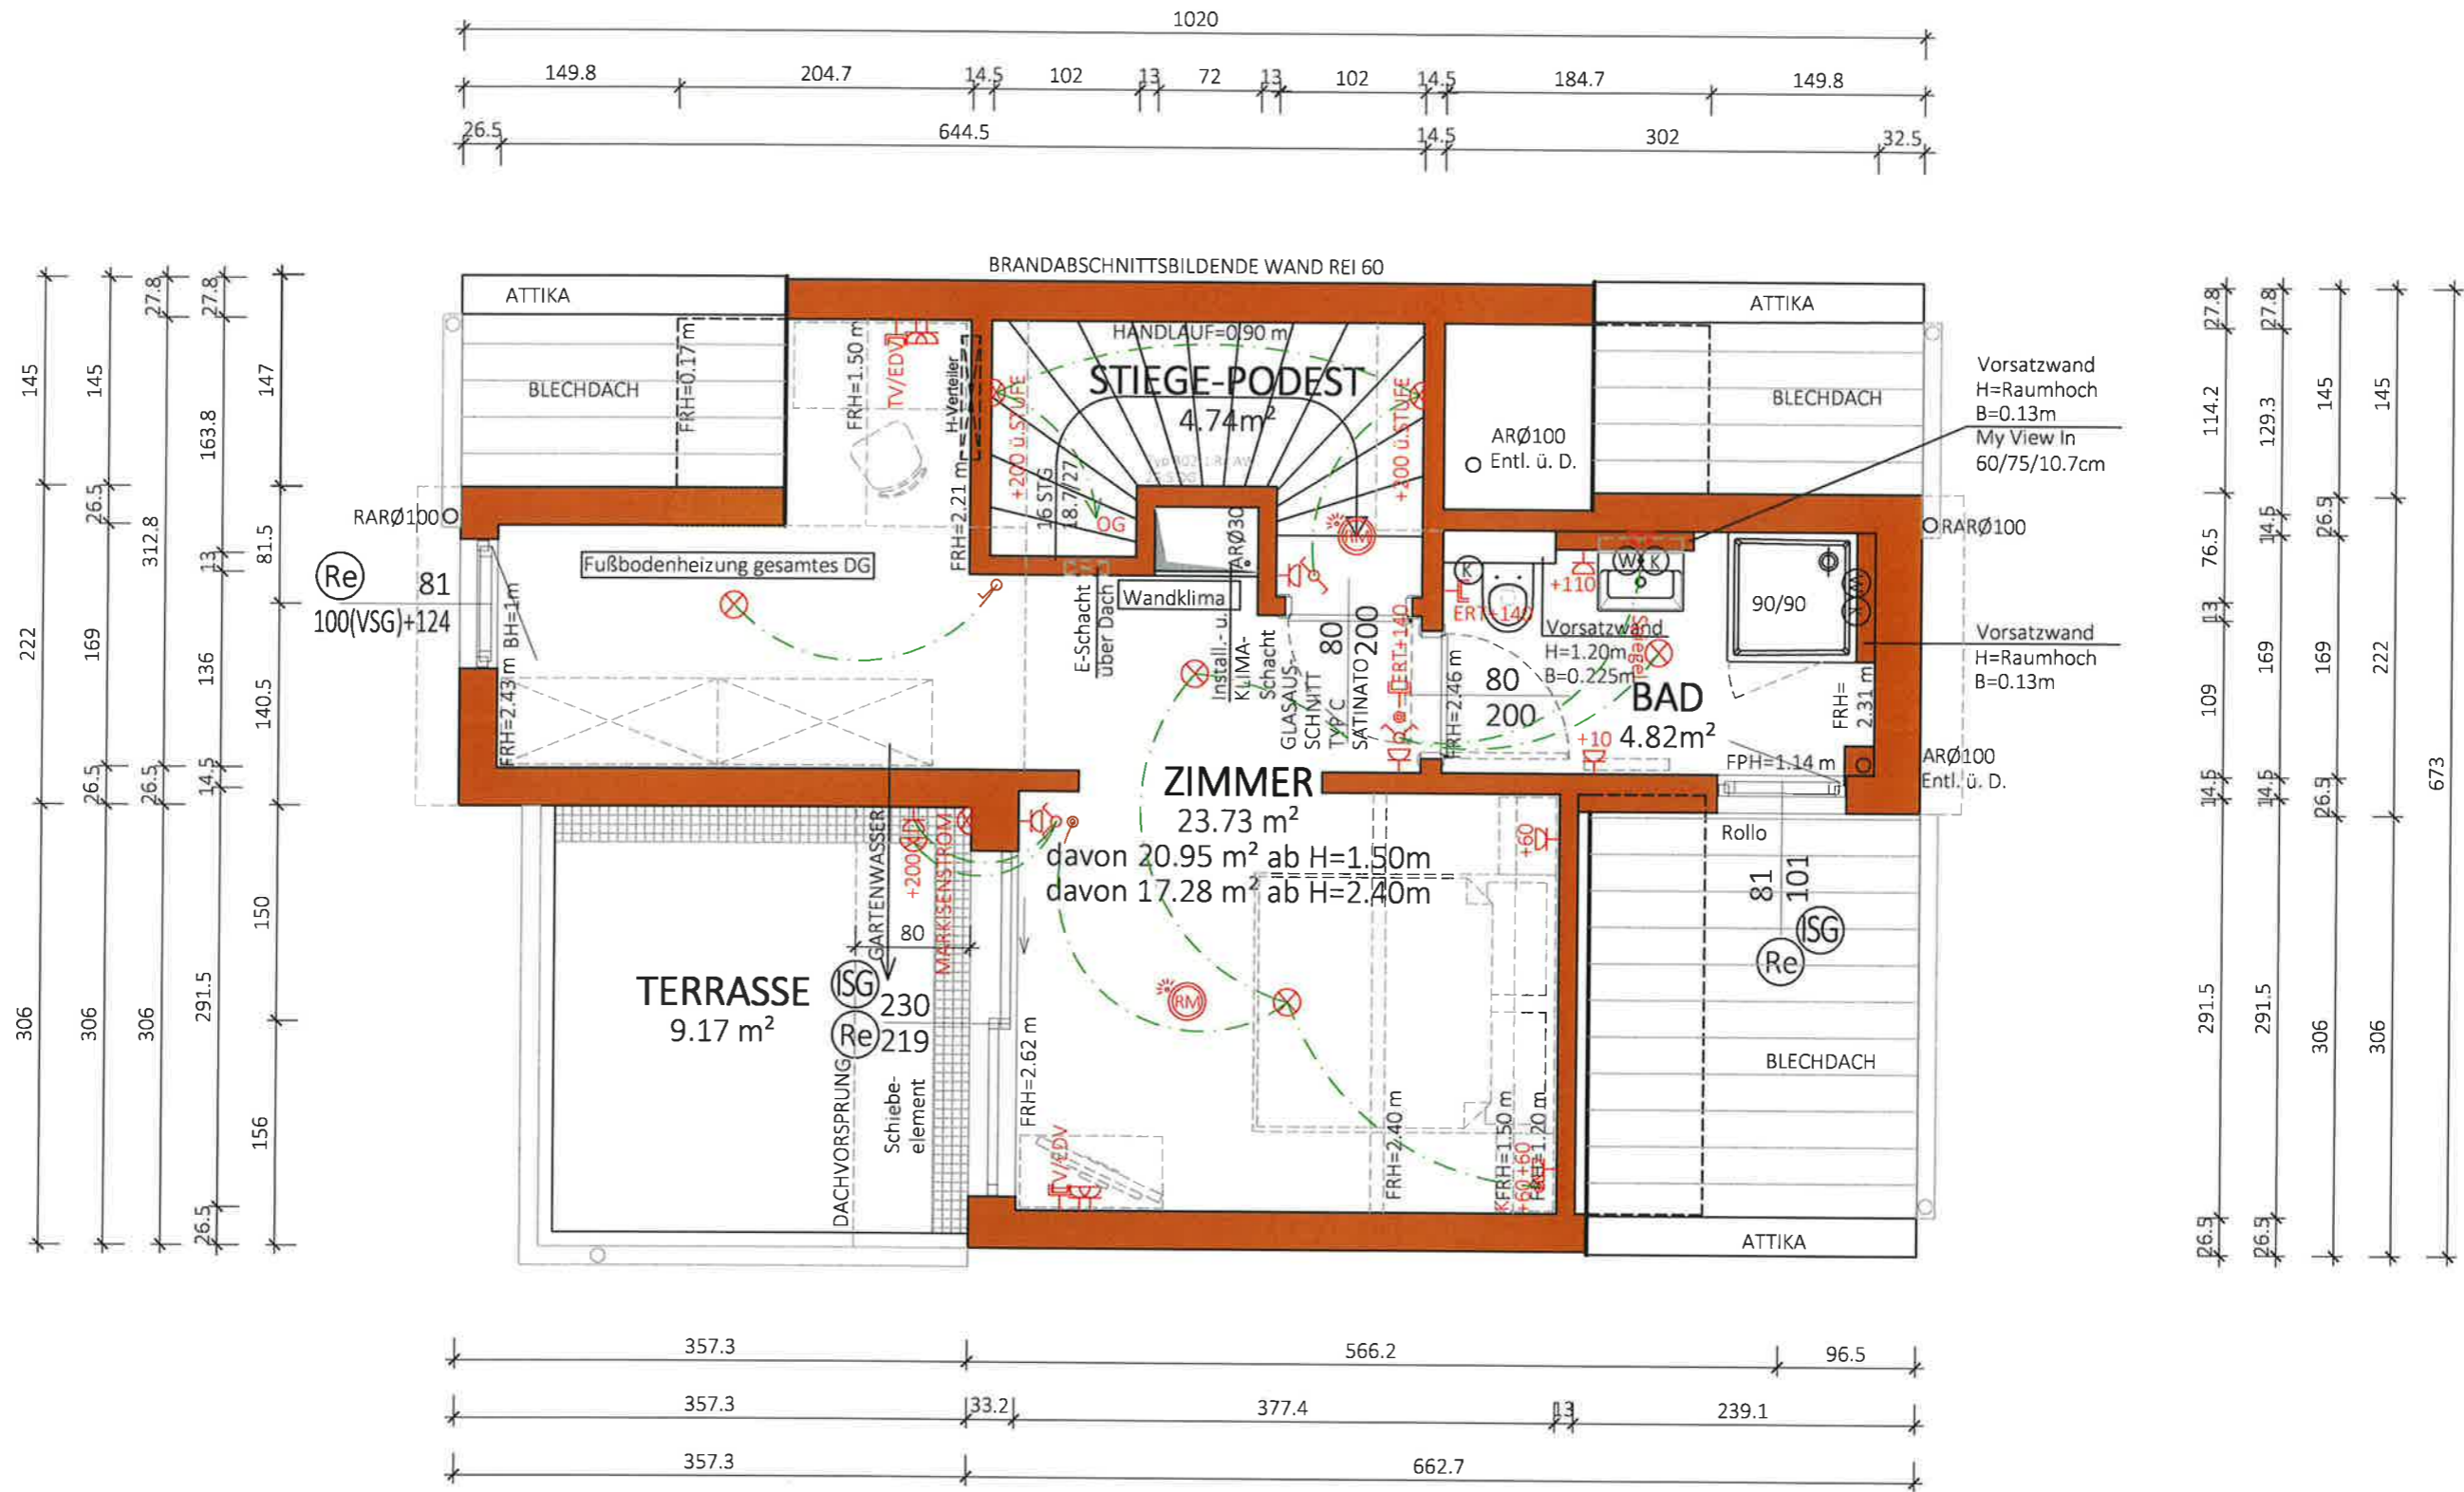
1020

149.8 204.7 14.5 102 13 72 13 102 14.5 184.7 149.8

26.5 644.5 14.5 302 32.5

145 145 27.8 27.8 147 163.8 26.5 312.8 81.5 13 222 169 136 140.5 26.5 26.5 14.5 306 306 306 291.5 150 156 26.5

BRANDABSCHNITTSBILDENDE WAND REI 60

ATTIKA

BLECHDACH

FRH=0.17m

FRH=1.50 m

TV/EDV

H-Verteiler

+200 ü.STUFE

HANDLAUF=0.90 m

STIEGE-PODEST
4.74m²

16 STG
18.7/27

OG

+200 ü.STUFE

ARØ100
Entl. ü. D.

ATTIKA

BLECHDACH

Vorsatzwand
H=Raumhoch
B=0.13m
My View In
60/75/10.7cm

RARØ100

FRH=2.21 m

ARØ30

Re
81
100(VSG)+124

BH=1m

Fußbodenheizung gesamtes DG

E-Schacht über Dach

Wandklima

Install.- u. KLIMA-Schacht

GLASAUS-SCHNITT TYP C SATINATO

80
200

ERT+140

+110

ERT+140

Vorsatzwand
H=1.20m
B=0.225m

90/90

RARØ100

Vorsatzwand
H=Raumhoch
B=0.13m

FRH=2.46 m

80
200

BAD
4.82m²

+10

FRH=2.31 m

FPH=1.14 m

ARØ100
Entl. ü. D.

FRH=2.43 m

ZIMMER
23.73 m²
davon 20.95 m² ab H=1.50m
davon 17.28 m² ab H=2.40m

+60

Rollo

81
101

ISG
Re

GARTENWASSER
+200

MARKISENSTROM

80

TERRASSE
9.17 m²

ISG 230
Re 219

DACHVORSPRUNG

Schiebe-element

FRH=2.62 m

TV/EDV

RM

FRH=2.40 m

FRH=1.50 m
FRH=1.20 m
+60 +60

BLECHDACH

ATTIKA

27.8 27.8 114.2 129.3 145 145 76.5 14.5 26.5 13 169 169 222 109 14.5 14.5 26.5 673 291.5 291.5 306 306 26.5 26.5

357.3 566.2 96.5

357.3 33.2 377.4 13 239.1

357.3 662.7